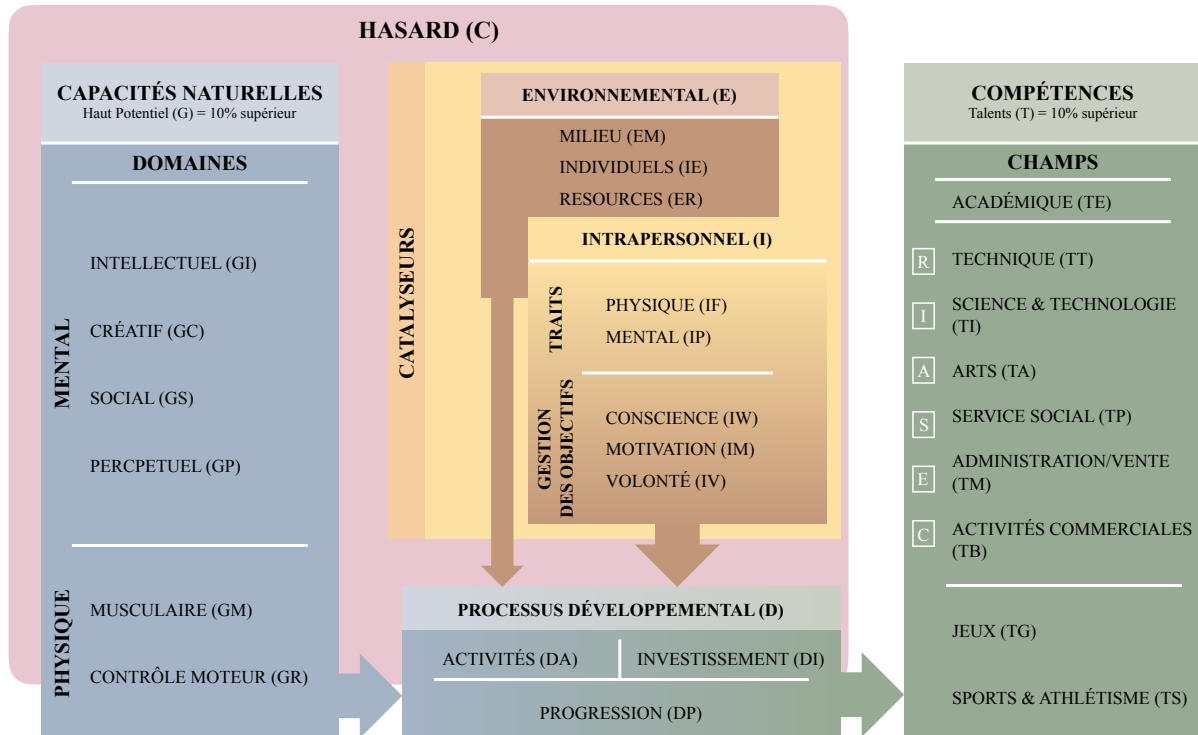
HASARD (C)

CAPACITÉS NATURELLES
Haut Potentiel (G) = 10% supérieur

DOMAINES

MENTAL

INTELLECTUEL (GI)

CRÉATIF (GC)

SOCIAL (GS)

PERCPETUEL (GP)

PHYSIQUE

MUSCULAIRE (GM)

CONTRÔLE MOTEUR (GR)

CATALYSEURS

ENVIRONNEMENTAL (E)

MILIEU (EM)
INDIVIDUELS (IE)
RESOURCES (ER)

INTRAPERSONNEL (I)

TRAITS

PHYSIQUE (IF)
MENTAL (IP)

GESTION DES OBJECTIFS

CONSCIENCE (IW)
MOTIVATION (IM)
VOLONTÉ (IV)

PROCESSUS DÉVELOPPEMENTAL (D)

ACTIVITÉS (DA)
INVESTISSEMENT (DI)

PROGRESSION (DP)

COMPÉTENCES
Talents (T) = 10% supérieur

CHAMPS

ACADÉMIQUE (TE)

R TECHNIQUE (TT)

I SCIENCE & TECHNOLOGIE (TI)

A ARTS (TA)

S SERVICE SOCIAL (TP)

E ADMINISTRATION/VENTE (TM)

C ACTIVITÉS COMMERCIALES (TB)

JEUX (TG)

SPORTS & ATHLÉTISME (TS)